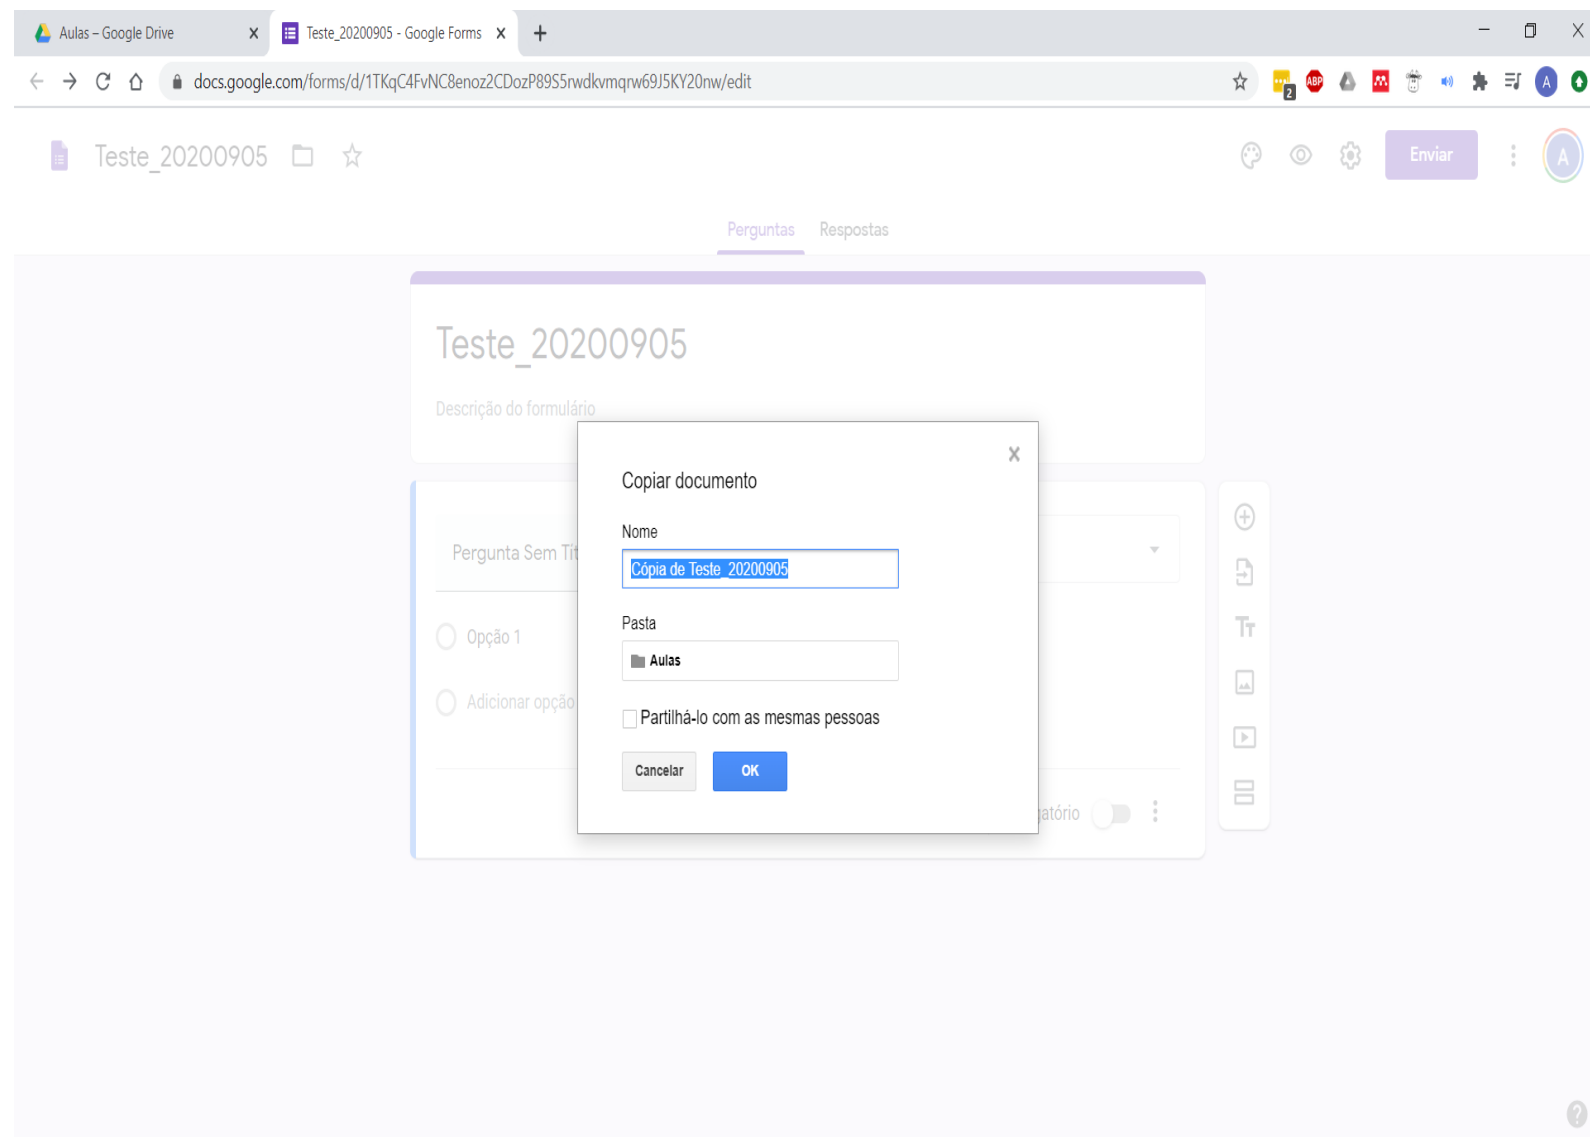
Aulas – Google Drive
Teste_20200905 - Google Forms

docs.google.com/forms/d/1TKqC4FvNC8enoz2CDozP89S5rwdkvmqrw69J5KY20nw/edit

Teste_20200905

Enviar

A

Perguntas Respostas

Teste_20200905

Descrição do formulário

Pergunta Sem Tít

Opção 1

Adicionar opção

atório

Copiar documento

Nome

Cópia de Teste_20200905

Pasta

Aulas

Partilhá-lo com as mesmas pessoas

Cancelar

OK